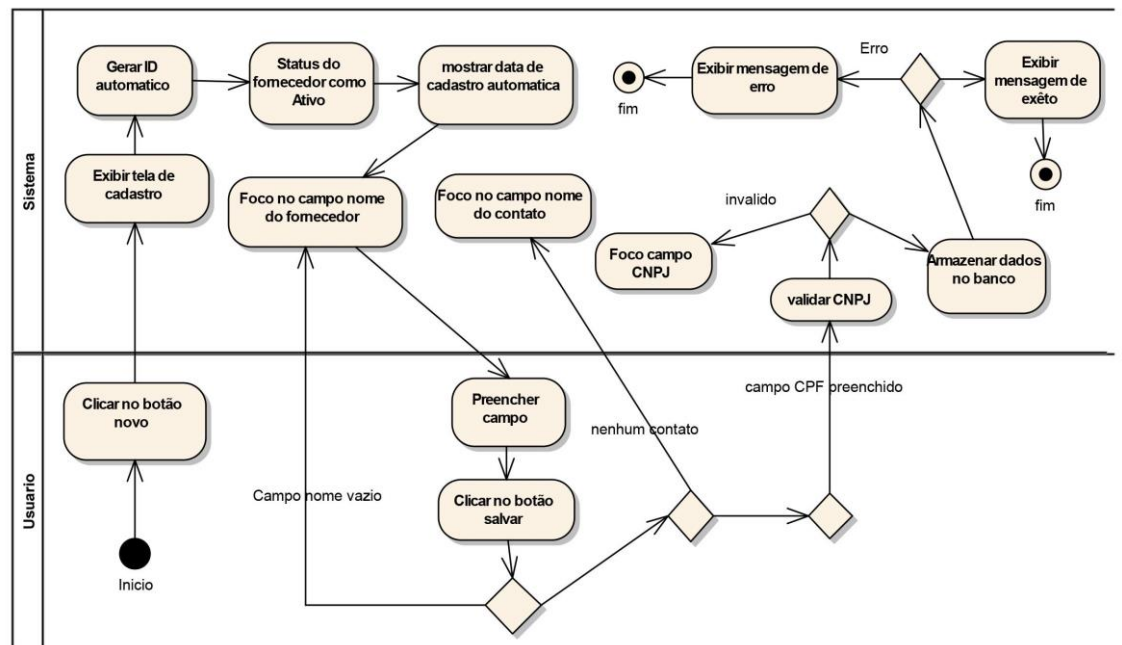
Sistema

Gerar ID automatico

Status do fornecedor como Ativo

mostrar data de cadastro automatica

fim

Exibir mensagem de erro

Erro

Exibir mensagem de exêto

fim

Exibir tela de cadastro

Foco no campo nome do fornecedor

Foco no campo nome do contato

invalido

Foco campo CNPJ

Armazenar dados no banco

validar CNPJ

Usuario

Clicar no botão novo

Preencher campo

campo CPF preenchido

nenhum contato

Campo nome vazio

Clicar no botão salvar

Inicio